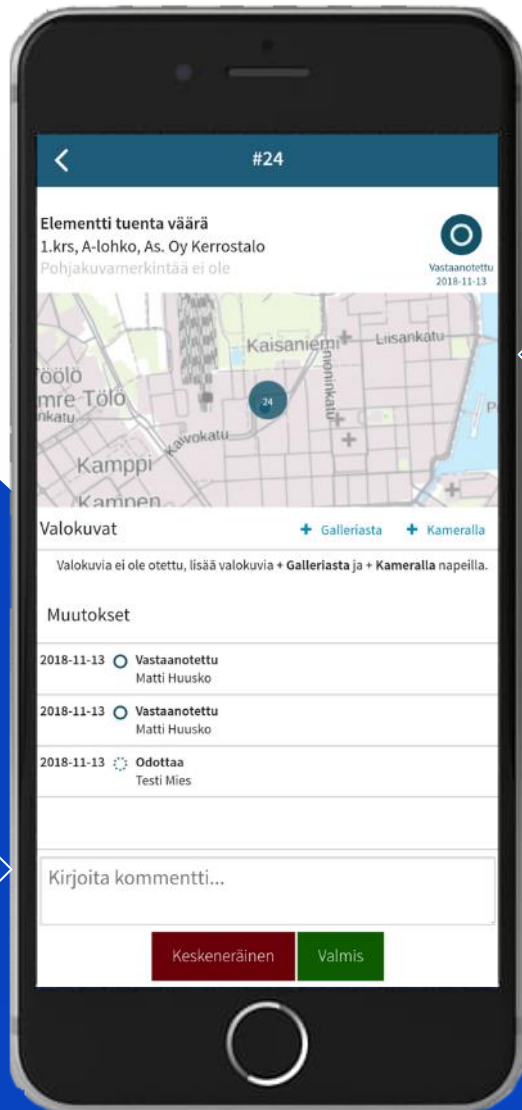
#24

Elementti tuenta väärä
1.krs, A-lohko, As. Oy Kerrostalo
Pohjakuvamerkintää ei ole

Vastaanotettu
2018-11-13

Kaisaniemi
Liisankatu
Töölö
mre Tölö
nkatu
Kaivokatu
Kamppi
Kampen
24

Valokuvat
+ Galleriasta
+ Kameralla

Valokuvia ei ole otettu, lisää valokuvia + **Galleriasta** ja + **Kameralla** napeilla.

Muutokset

2018-11-13 Vastaanotettu
Matti Huusko

2018-11-13 Vastaanotettu
Matti Huusko

2018-11-13 Odottaa
Testi Mies

Kirjoita kommentti...

Keskeneräinen
Valmis